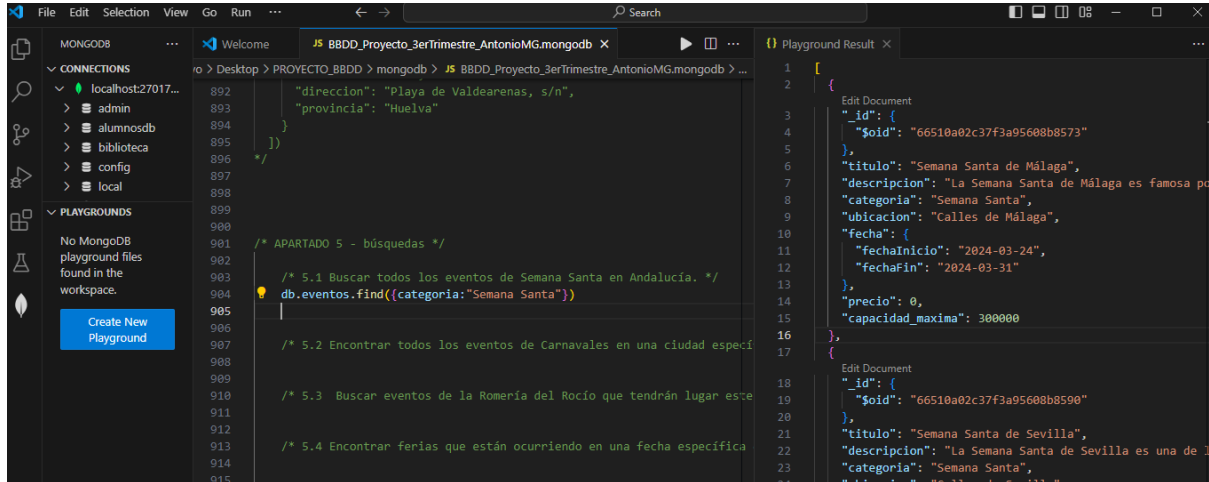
File Edit Selection View Go Run ···

Search

MONGODB ···
CONNECTIONS
localhost:27017...
admin
alumnosdb
biblioteca
config
local
PLAYGROUNDS
No MongoDB playground files found in the workspace.
Create New Playground

Welcome
JS BBDD_Proyecto_3erTrimestre_AntonioMG.mongodb
vo > Desktop > PROYECTO_BBDD > mongodb > JS BBDD_Proyecto_3erTrimestre_AntonioMG.mongodb > ...

892 "direccion": "Playa de Valdearenas, s/n",
893 "provincia": "Huelva"
894 }
895 ])
896 */
897
898
899
900
901 /* APARTADO 5 - búsquedas */
902
903 /* 5.1 Buscar todos los eventos de Semana Santa en Andalucía. */
904 db.eventos.find({categoria:"Semana Santa"})
905
906
907 /* 5.2 Encontrar todos los eventos de Carnavales en una ciudad especí
908
909
910 /* 5.3 Buscar eventos de la Romería del Rocío que tendrán lugar este
911
912
913 /* 5.4 Encontrar ferias que están ocurriendo en una fecha específica
914
915

{} Playground Result

1 [
2 {
Edit Document
3 "_id": {
4 "$oid": "66510a02c37f3a95608b8573"
5 },
6 "titulo": "Semana Santa de Málaga",
7 "descripcion": "La Semana Santa de Málaga es famosa po
8 "categoria": "Semana Santa",
9 "ubicacion": "Calles de Málaga",
10 "fecha": {
11 "fechaInicio": "2024-03-24",
12 "fechaFin": "2024-03-31"
13 },
14 "precio": 0,
15 "capacidad_maxima": 300000
16 },
17 {
Edit Document
18 "_id": {
19 "$oid": "66510a02c37f3a95608b8590"
20 },
21 "titulo": "Semana Santa de Sevilla",
22 "descripcion": "La Semana Santa de Sevilla es una de l
23 "categoria": "Semana Santa",